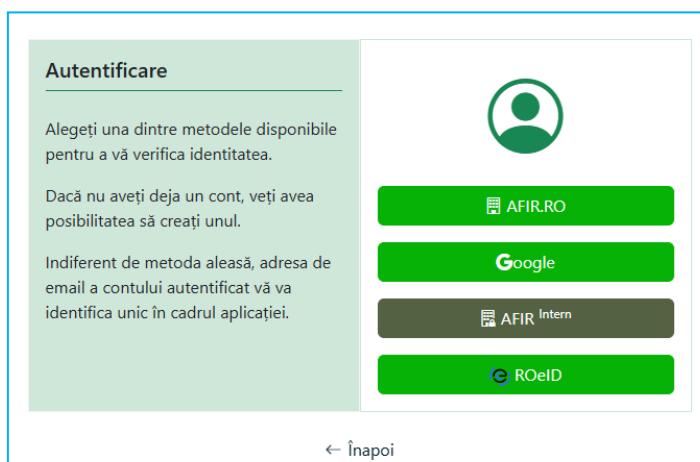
Autentificare

Alegeți una dintre metodele disponibile pentru a vă verifica identitatea.

Dacă nu aveți deja un cont, veți avea posibilitatea să creați unul.

Indiferent de metoda aleasă, adresa de email a contului autentificat vă va identifica unic în cadrul aplicației.

AFIR.RO

Google

AFIR Intern

ROeID

← Înapoi